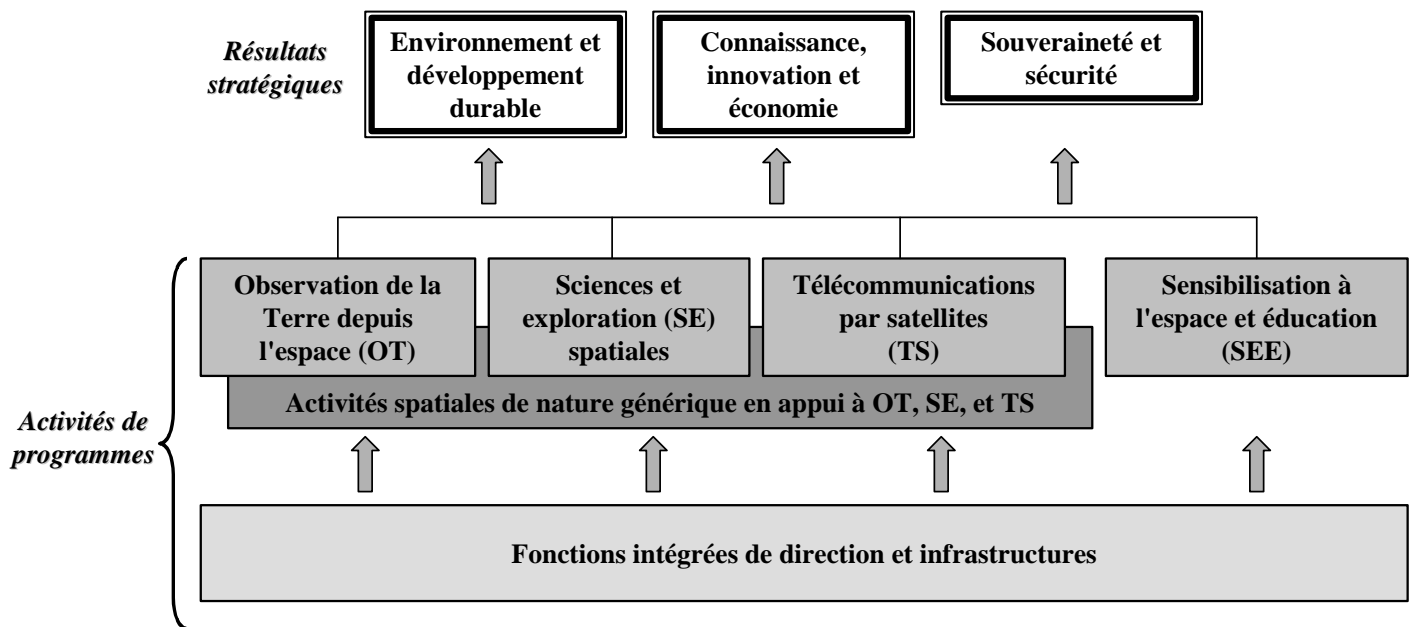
Résultats stratégiques

Environnement et développement durable

Connaissance, innovation et économie

Souveraineté et sécurité

Activités de programmes

Observation de la Terre depuis l'espace (OT)

Sciences et exploration (SE) spatiales

Télécommunications par satellites (TS)

Sensibilisation à l'espace et éducation (SEE)

Activités spatiales de nature générique en appui à OT, SE, et TS

Fonctions intégrées de direction et infrastructures